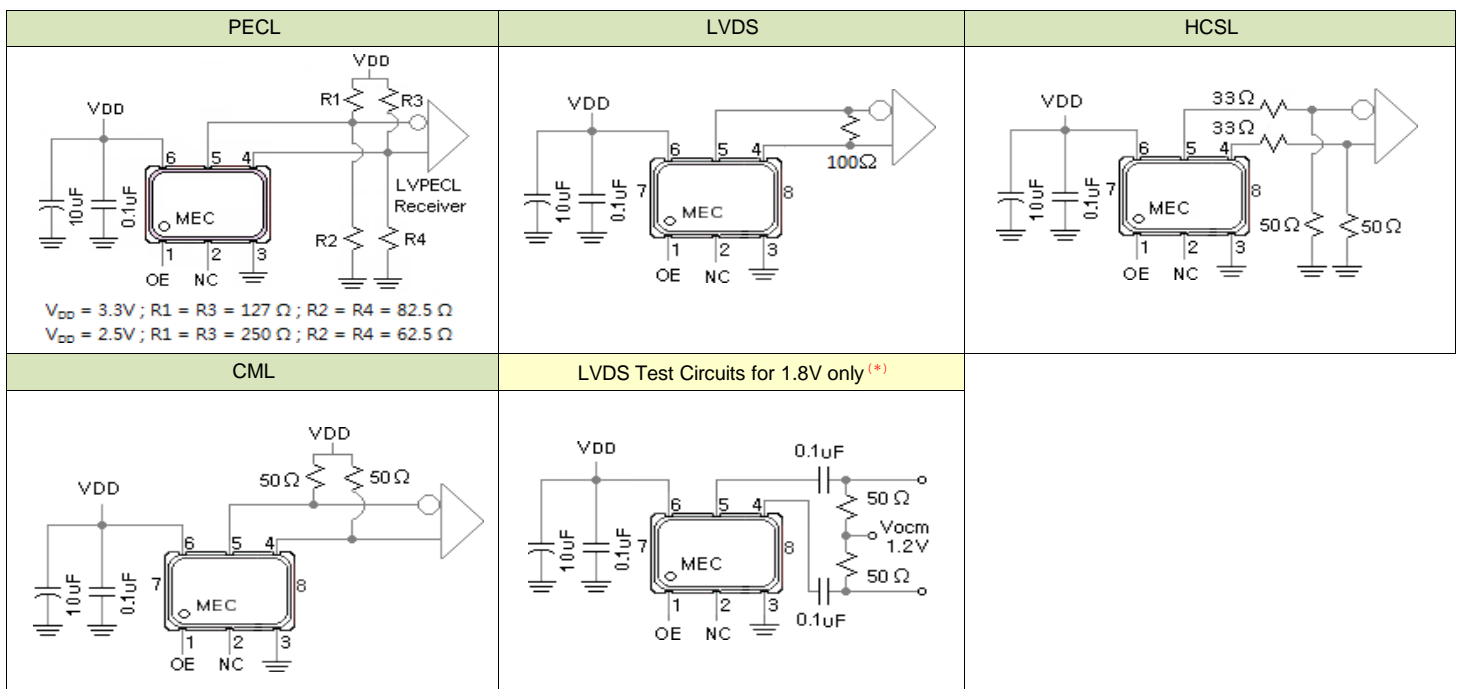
| PECL | LVDS | HCSL |
|---|---|---|
| VDD VDD R1 R3 6 5 4 10uF 0.1uF MEC LVPECL Receiver R2 R4 1 2 3 OE NC $V_{DD}$ = 3.3V ; R1 = R3 = 127 Ω ; R2 = R4 = 82.5 Ω $V_{DD}$ = 2.5V ; R1 = R3 = 250 Ω ; R2 = R4 = 62.5 Ω | VDD 6 5 4 100Ω 10uF 0.1uF 7 MEC 8 1 2 3 OE NC | VDD 33Ω 33Ω 6 5 4 10uF 0.1uF 7 MEC 8 50Ω 50Ω 1 2 3 OE NC |
| CML | LVDS Test Circuits for 1.8V only (*) | |
| VDD VDD 50Ω 50Ω 6 5 4 10uF 0.1uF 7 MEC 8 1 2 3 OE NC | VDD 0.1uF 6 5 4 50 Ω Vocm 1.2V 10uF 0.1uF 7 MEC 8 50 Ω 1 2 3 OE NC 0.1uF | |